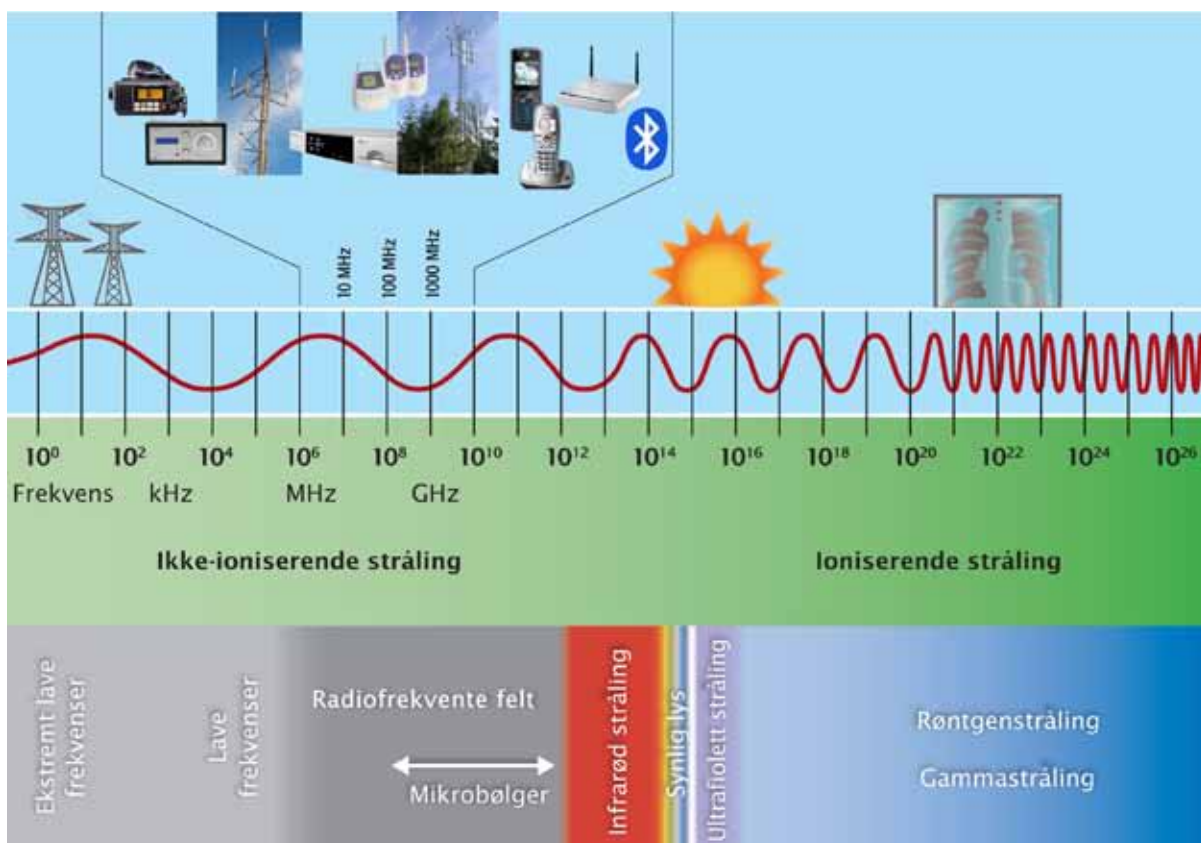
10 MHz
100 MHz
1000 MHz

$10^0$ $10^2$ $10^4$ $10^6$ $10^8$ $10^{10}$ $10^{12}$ $10^{14}$ $10^{16}$ $10^{18}$ $10^{20}$ $10^{22}$ $10^{24}$ $10^{26}$

Frekvens kHz MHz GHz

Ikke-ioniserende stråling

Ioniserende stråling

Ekstremt lave frekvenser

Lave frekvenser

Radiofrekvente felt

Mikrobølger

Infrarød stråling

Synlig lys

Ultrafiolett stråling

Røntgenstråling

Gammastråling